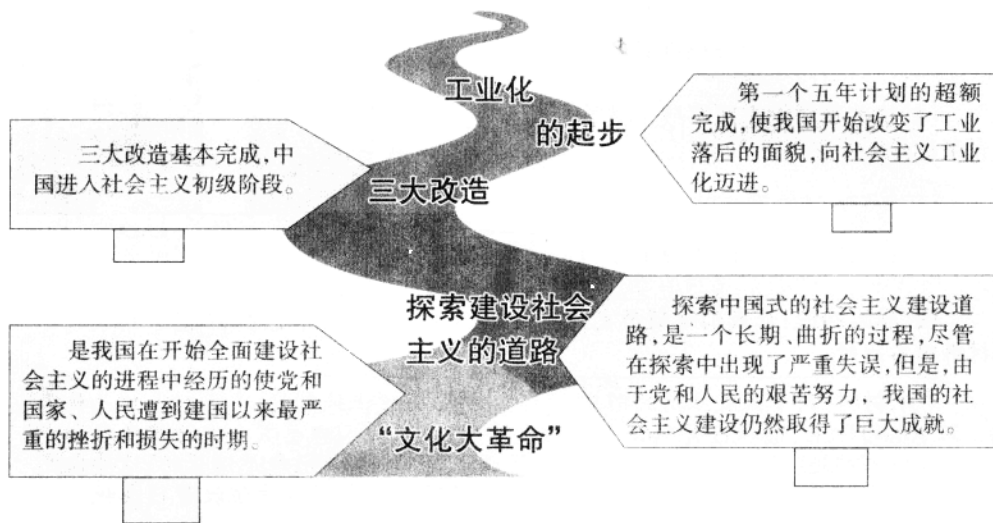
工业化的起步

第一个五年计划的超额完成,使我国开始改变了工业落后的面貌,向社会主义工业化迈进。

三大改造基本完成,中国进入社会主义初级阶段。

三大改造

探索建设社会主义的道路

探索中国式的社会主义建设道路,是一个长期、曲折的过程,尽管在探索中出现了严重失误,但是,由于党和人民的艰苦努力,我国的社会主义建设仍然取得了巨大成就。

是我国在开始全面建设社会主义的进程中经历的使党和国家、人民遭到建国以来最严重的挫折和损失的时期。

“文化大革命”